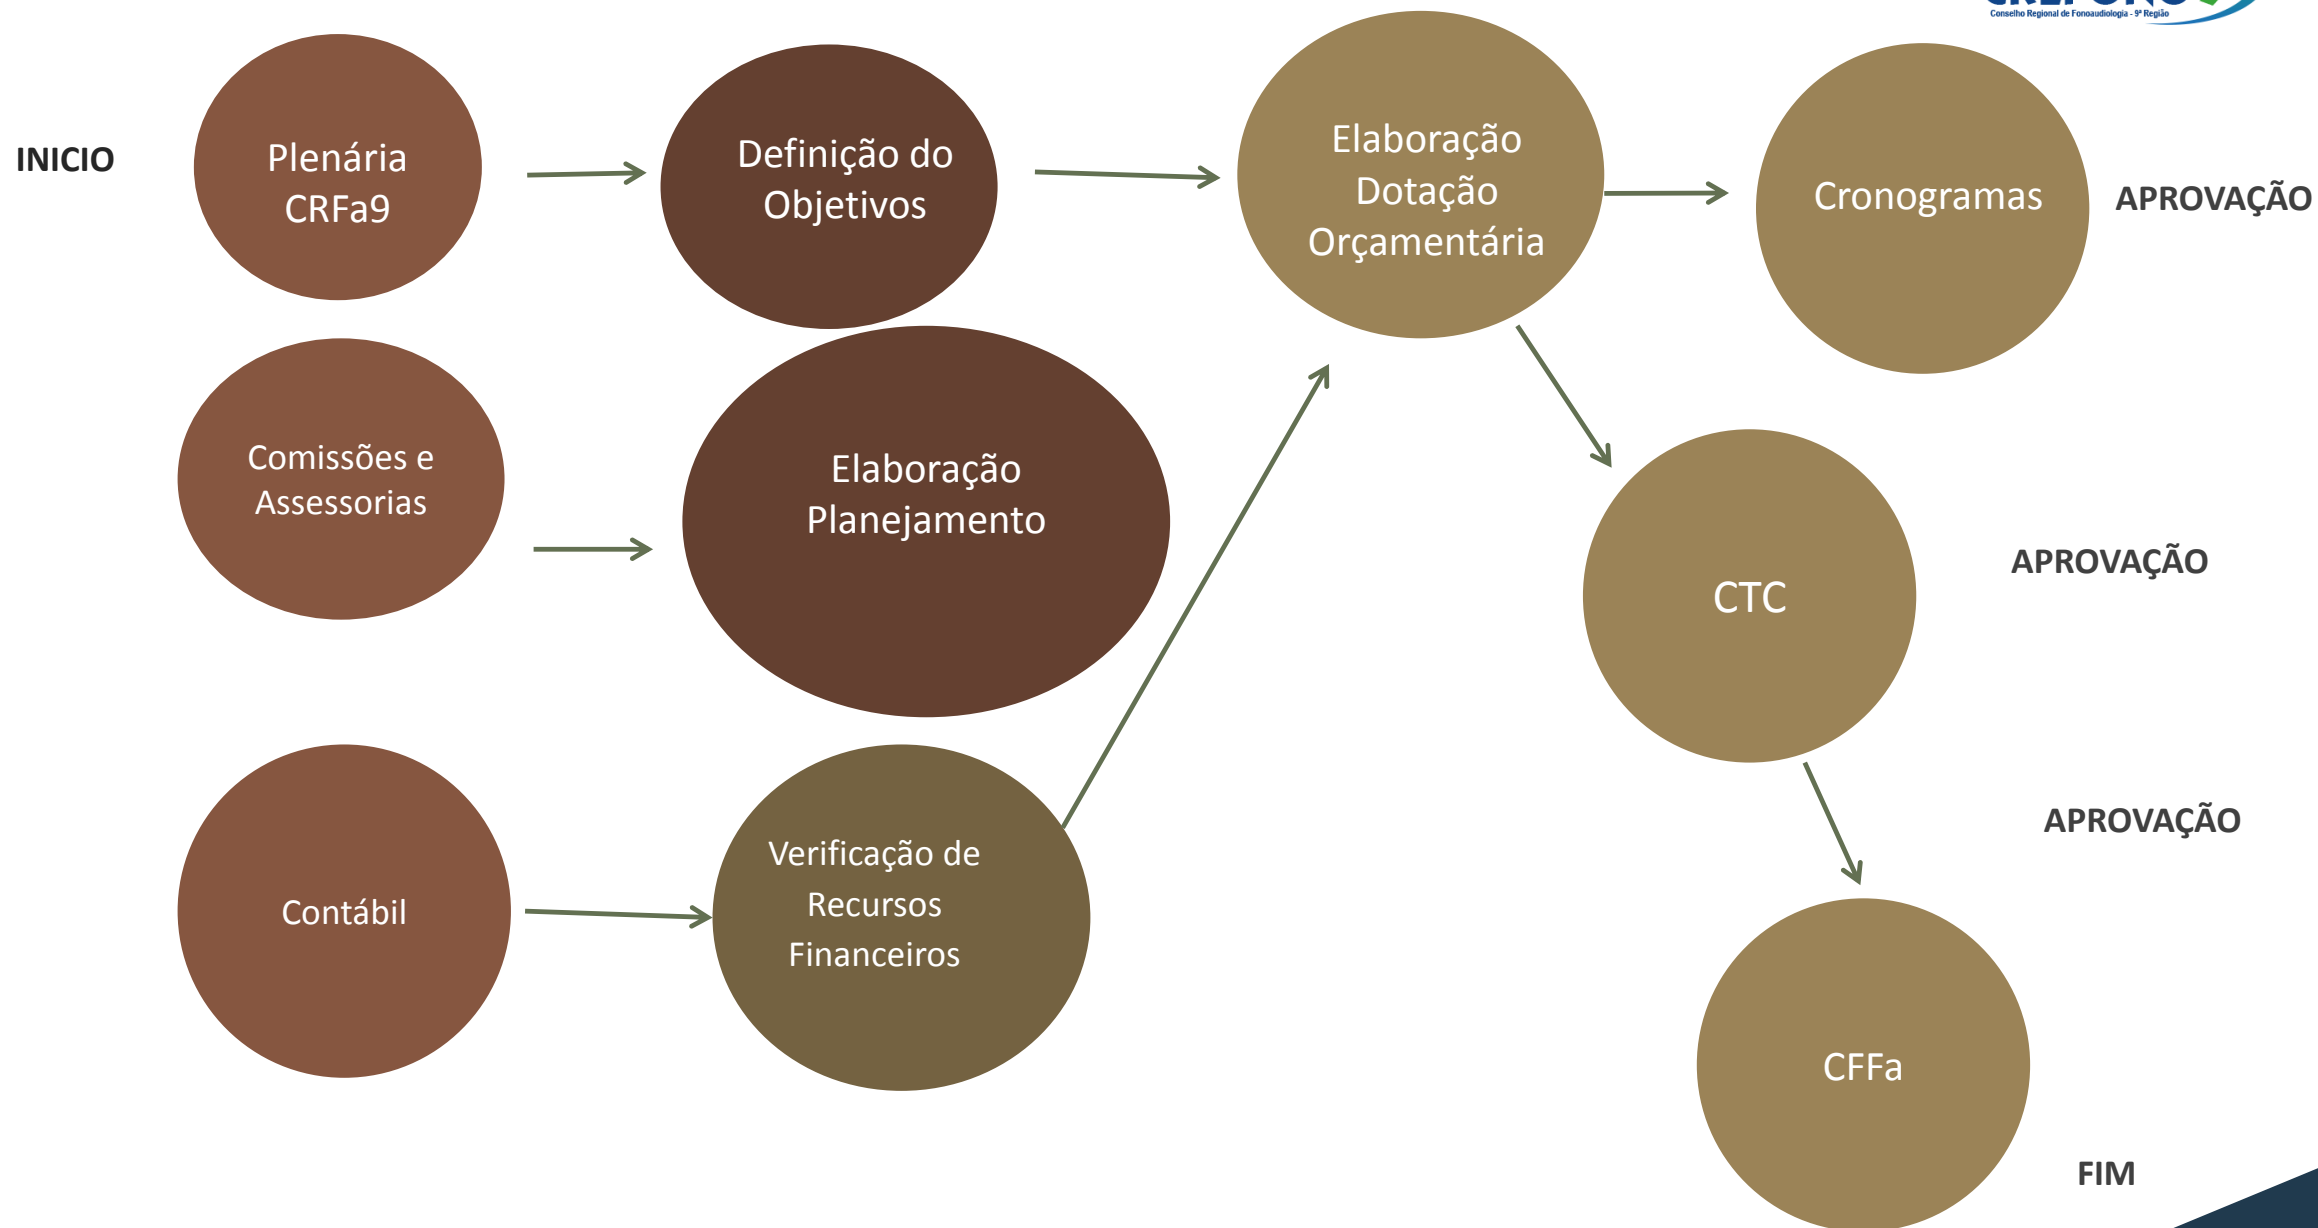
Conselho Regional de Fonoaudiologia - 9ª Região

INICIO

Plenária CRFa9

Definição do Objetivos

Elaboração Dotação Orçamentária

Cronogramas

APROVAÇÃO

Comissões e Assessorias

Elaboração Planejamento

CTC

APROVAÇÃO

Contábil

Verificação de Recursos Financeiros

APROVAÇÃO

CFFa

FIM